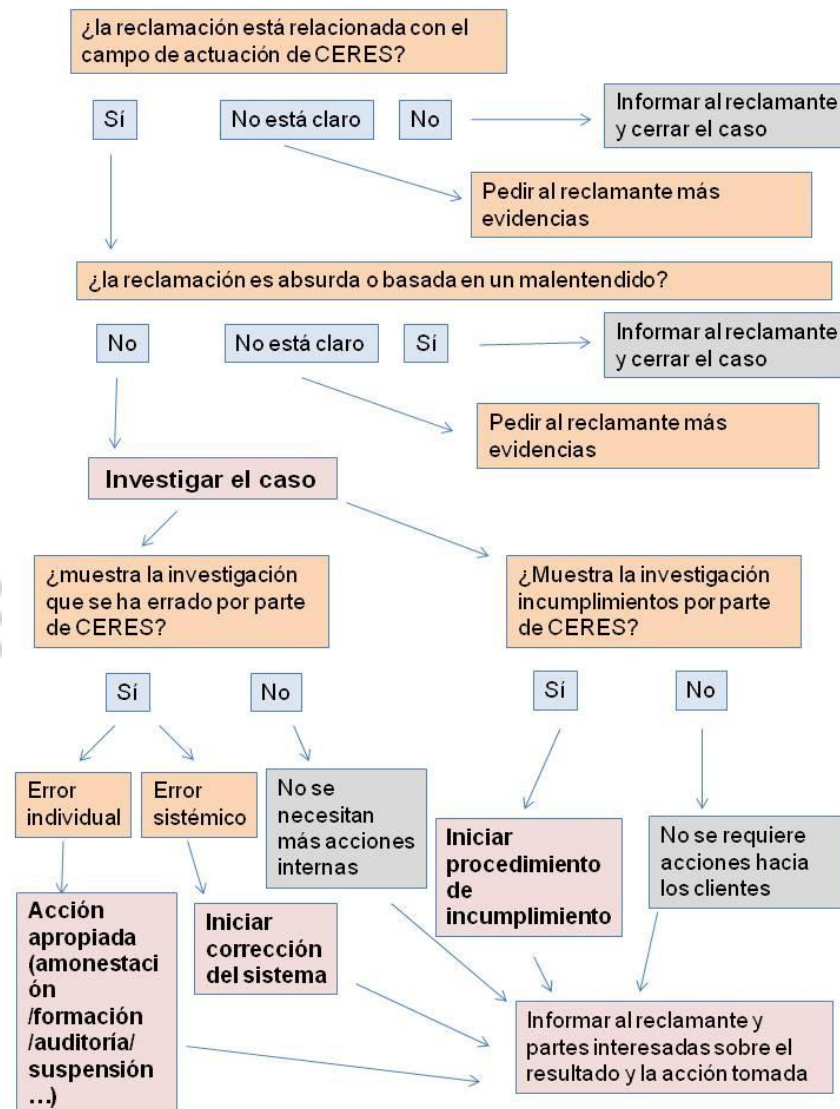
¿la reclamación está relacionada con el campo de actuación de CERES?

Sí

No está claro

No

Informar al reclamante y cerrar el caso

Pedir al reclamante más evidencias

¿la reclamación es absurda o basada en un malentendido?

No

No está claro

Sí

Informar al reclamante y cerrar el caso

Pedir al reclamante más evidencias

Investigar el caso

¿muestra la investigación que se ha errado por parte de CERES?

¿Muestra la investigación incumplimientos por parte de CERES?

Sí

No

Sí

No

Error individual

Error sistémico

No se necesitan más acciones internas

Iniciar procedimiento de incumplimiento

No se requiere acciones hacia los clientes

Acción apropiada (amonestación /formación /auditoría/ suspensión ...)

Iniciar corrección del sistema

Informar al reclamante y partes interesadas sobre el resultado y la acción tomada